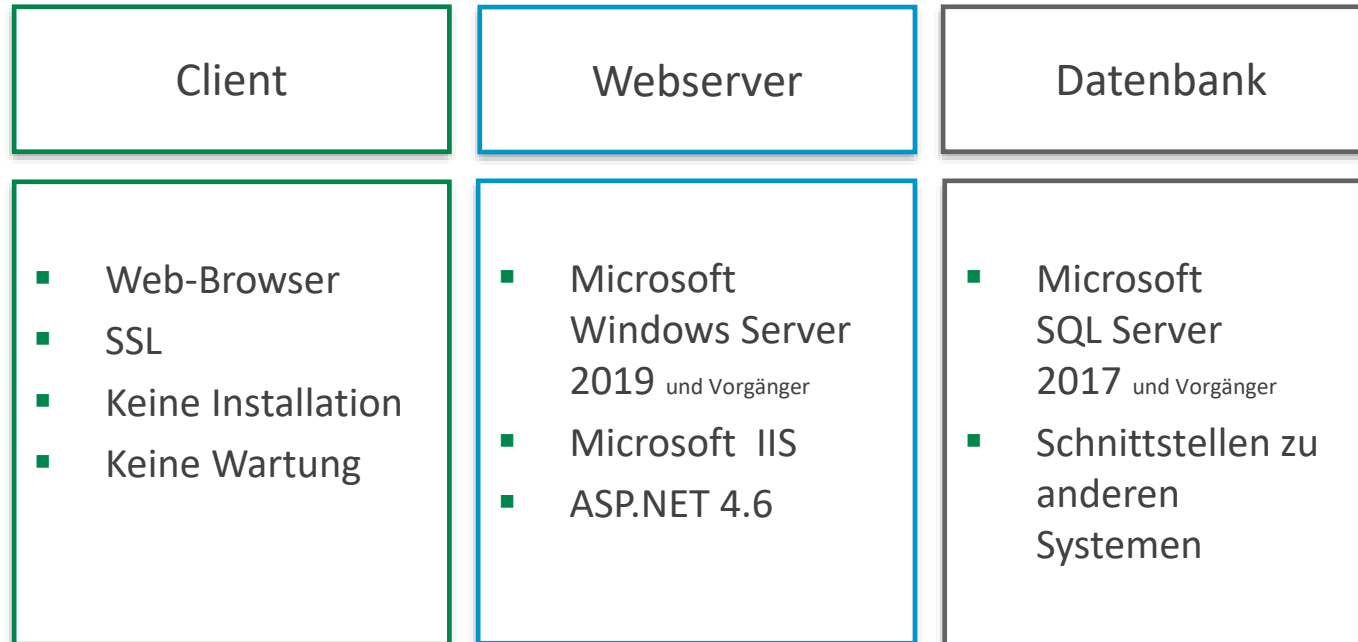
Client

Webserver

Datenbank

- Web-Browser
- SSL
- Keine Installation
- Keine Wartung

- Microsoft Windows Server 2019 und Vorgänger
- Microsoft IIS
- ASP.NET 4.6

- Microsoft SQL Server 2017 und Vorgänger
- Schnittstellen zu anderen Systemen